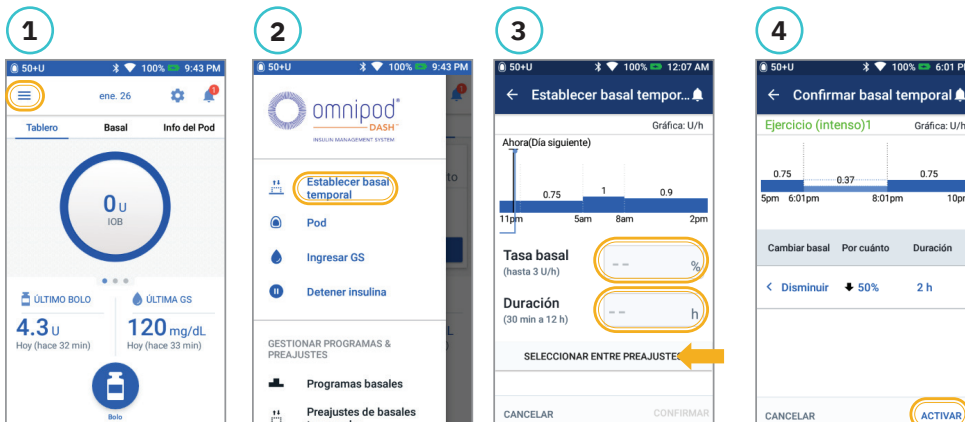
1

50+U 100% 9:43 PM

ene. 26

Tablero | Basal | Info del Pod

0 U
IOB

ÚLTIMO BOLO
4.3 U
Hoy (hace 32 min)

ÚLTIMA GS
120 mg/dL
Hoy (hace 33 min)

Bolo

2

50+U 100% 9:43 PM

omnipod DASH
INSULIN MANAGEMENT SYSTEM

Establecer basal temporal

Pod

Ingresar GS

Detener insulina

GESTIONAR PROGRAMAS & PREAJUSTES

Programas basales

Preajustes de basales

3

50+U 100% 12:07 AM

Establecer basal tempor...

Gráfica: U/h

Ahora(Día siguiente)

0.75 | 1 | 0.9

11pm | 5am | 8am | 2pm

Tasa basal
(hasta 3 U/h)
-- %

Duración
(30 min a 12 h)
-- h

SELECCIONAR ENTRE PREAJUSTES

CANCELAR | CONFIRMAR

4

50+U 100% 6:01 P

Confirmar basal temporal

Ejercicio (intenso)1 | Gráfica: U/h

0.75 | 0.37 | 0.75

5pm | 6:01pm | 8:01pm | 10p

| Cambiar basal | Por cuánto | Duración |
|---|---|---|
| Disminuir | 50% | 2 h |

CANCELAR | ACTIVAR